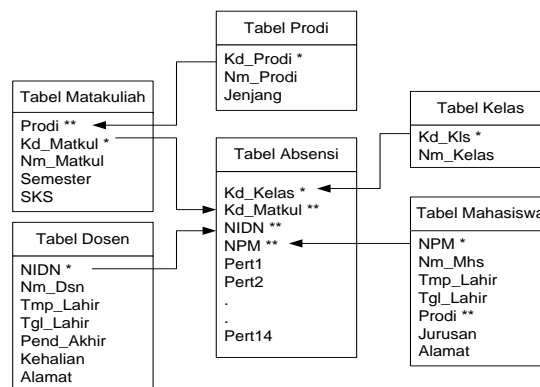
Tabel Prodi

Kd_Prodi *
Nm_Prodi
Jenjang

Tabel Matakuliah

Prodi **
Kd_Matkul *
Nm_Matkul
Semester
SKS

Tabel Kelas

Kd_Kls *
Nm_Kelas

Tabel Absensi

Kd_Kelas *
Kd_Matkul **
NIDN **
NPM **
Pert1
Pert2
.
.
Pert14

Tabel Dosen

NIDN *
Nm_Dsn
Tmp_Lahir
Tgl_Lahir
Pend_Akhir
Kehalian
Alamat

Tabel Mahasiswa

NPM *
Nm_Mhs
Tmp_Lahir
Tgl_Lahir
Prodi **
Jurusan
Alamat